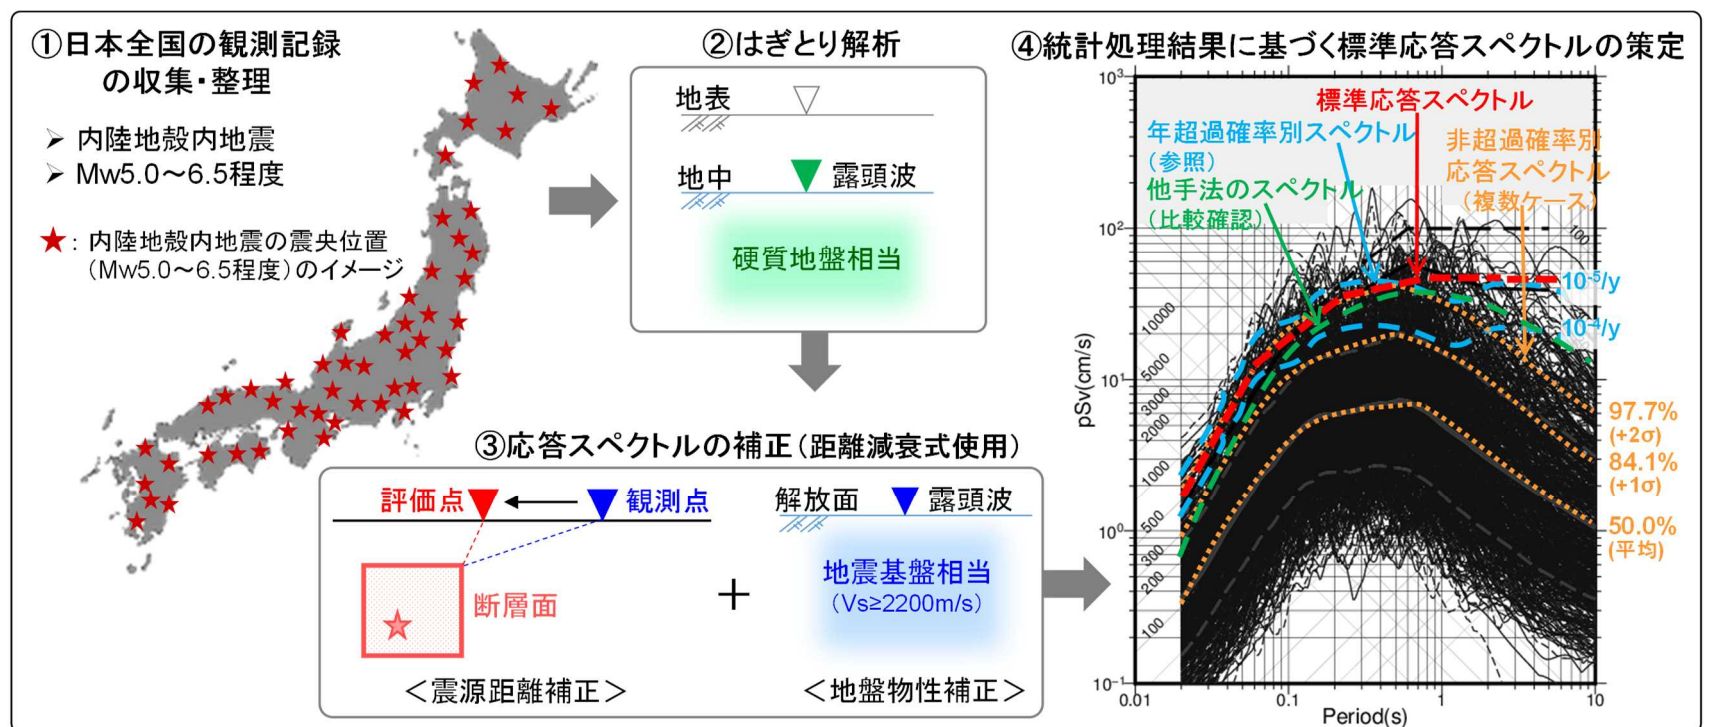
①日本全国の観測記録の収集・整理

➢ 内陸地殻内地震
➢ Mw5.0〜6.5程度

★: 内陸地殻内地震の震央位置（Mw5.0〜6.5程度）のイメージ

②はぎとり解析

地表
地中 露頭波
硬質地盤相当

③応答スペクトルの補正（距離減衰式使用）

評価点 観測点
断層面
＜震源距離補正＞

解放面 露頭波
地震基盤相当
（Vs≥2200m/s）
＜地盤物性補正＞

④統計処理結果に基づく標準応答スペクトルの策定

標準応答スペクトル
年超過確率別スペクトル（参照）
他手法のスペクトル（比較確認）
非超過確率別応答スペクトル（複数ケース）

$10^{-5}$/y
$10^{-4}$/y
97.7% (+2σ)
84.1% (+1σ)
50.0% (平均)

$10^3$
$10^2$
$10^1$
$10^0$
$10^{-1}$
pSv(cm/s)
10000
5000
3000
2000
1000
500
300
200
100
100
0.01
0.1
1
10
Period(s)